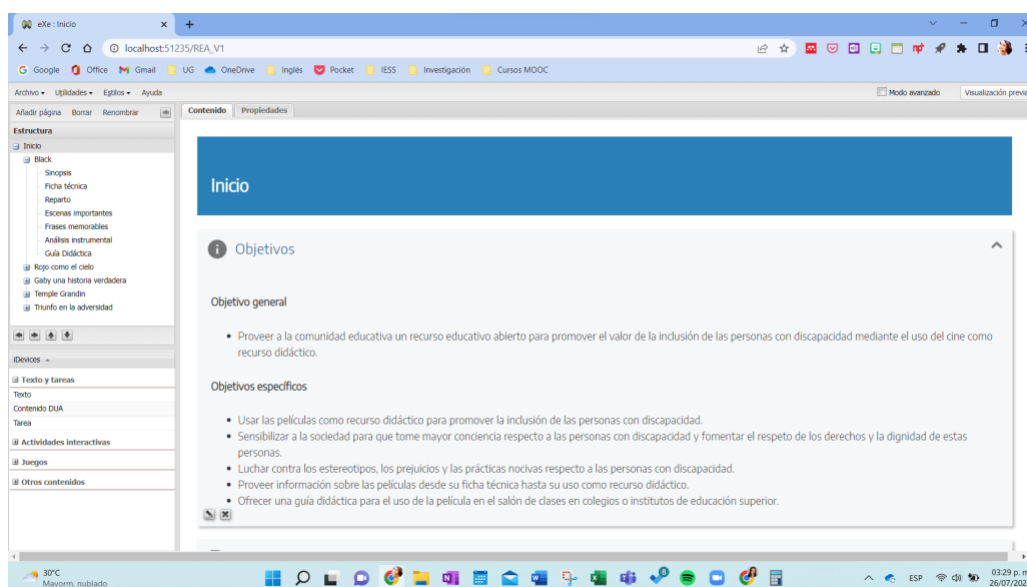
eXe : Inicio
localhost:51235/REA_V1
Google Office Gmail UG OneDrive Inglés Pocket IESS Investigación Cursos MOOC
Archivo Utilidades Estilos Ayuda
Modo avanzado
Visualización previa
Añadir página Borrar Renombrar
Contenido Propiedades
Estructura
Inicio
Black
Sinopsis
Ficha técnica
Reparto
Escenas importantes
Frases memorables
Análisis instrumental
Guía Didáctica
Rojo como el cielo
Gaby una historia verdadera
Temple Grandin
Triunfo en la adversidad
iDevices
Texto y tareas
Texto
Contenido DUA
Tarea
Actividades interactivas
Juegos
Otros contenidos

Inicio

Objetivos

Objetivo general

• Proveer a la comunidad educativa un recurso educativo abierto para promover el valor de la inclusión de las personas con discapacidad mediante el uso del cine como recurso didáctico.

Objetivos específicos

• Usar las películas como recurso didáctico para promover la inclusión de las personas con discapacidad.
• Sensibilizar a la sociedad para que tome mayor conciencia respecto a las personas con discapacidad y fomentar el respeto de los derechos y la dignidad de estas personas.
• Luchar contra los estereotipos, los prejuicios y las prácticas nocivas respecto a las personas con discapacidad.
• Proveer información sobre las películas desde su ficha técnica hasta su uso como recurso didáctico.
• Ofrecer una guía didáctica para el uso de la película en el salón de clases en colegios o institutos de educación superior.

30°C
Mayorm. nublado
ESP
03:29 p. m.
26/07/202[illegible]